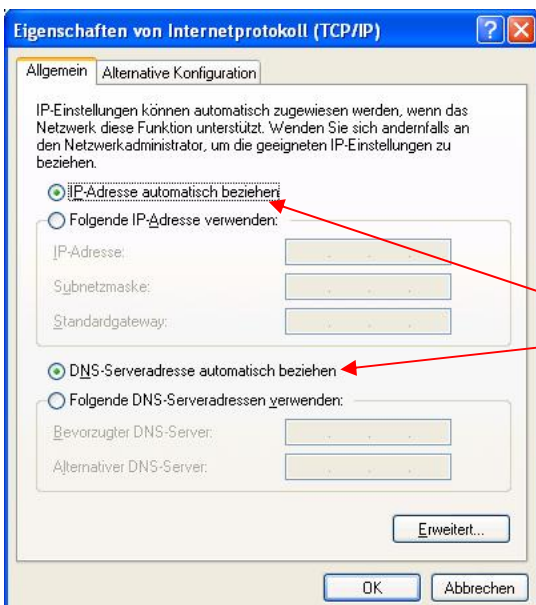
Eigenschaften von Internetprotokoll (TCP/IP)

?

Allgemein

Alternative Konfiguration

IP-Einstellungen können automatisch zugewiesen werden, wenn das Netzwerk diese Funktion unterstützt. Wenden Sie sich andernfalls an den Netzwerkadministrator, um die geeigneten IP-Einstellungen zu beziehen.

IP-Adresse automatisch beziehen

Folgende IP-Adresse verwenden:

IP-Adresse:

Subnetzmaske:

Standardgateway:

DNS-Serveradresse automatisch beziehen

Folgende DNS-Serveradressen verwenden:

Bevorzugter DNS-Server:

Alternativer DNS-Server:

Erweitert...

OK

Abbrechen